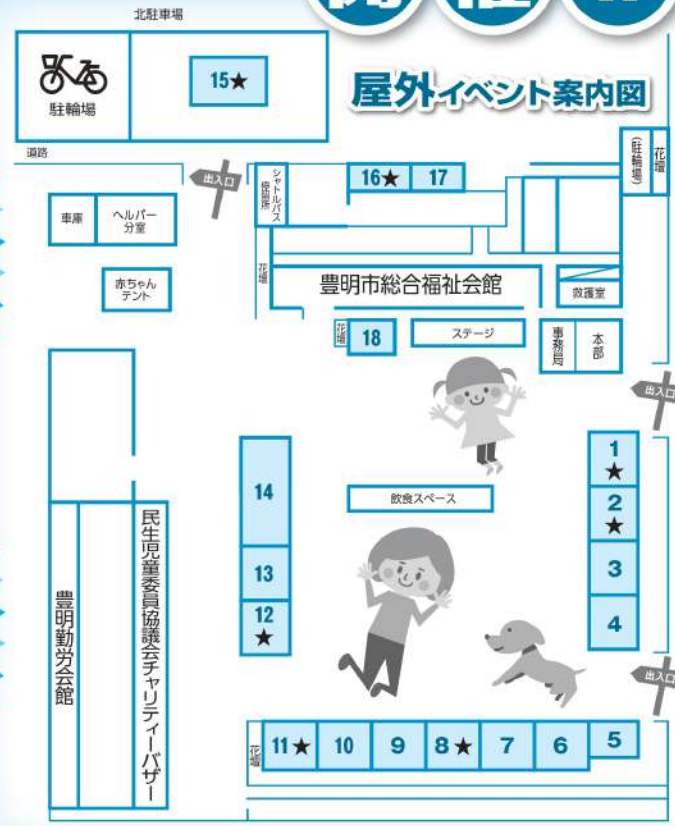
北駐車場

駐輪場

15★

屋外イベント案内図

道路

出入口

シャトルバス発着所

16★ 17

(駐輪場)

花壇

車庫

ヘルパー分室

赤ちゃんテント

花壇

豊明市総合福祉会館

救護室

花壇

18

ステージ

事務局

本部

出入口

1★

2★

3

4

14

飲食スペース

13

12★

民生児童委員協議会チャリティーバザー

豊明勤労会館

出入口

花壇

11★ 10 9 8★ 7 6 5